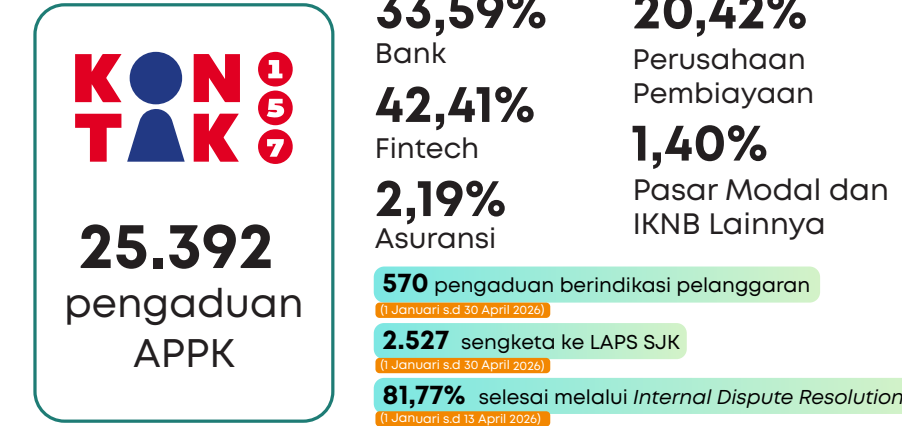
KONTAK 157

25.392
pengaduan
APPK

33,59%
Bank

42,41%
Fintech

2,19%
Asuransi

20,42%
Perusahaan Pembiayaan

1,40%
Pasar Modal dan IKNB Lainnya

570 pengaduan berindikasi pelanggaran
(1 Januari s.d 30 April 2026)

2.527 sengketa ke LAPS SJK
(1 Januari s.d 30 April 2026)

81,77% selesai melalui *Internal Dispute Resolution*
(1 Januari s.d 13 April 2026)